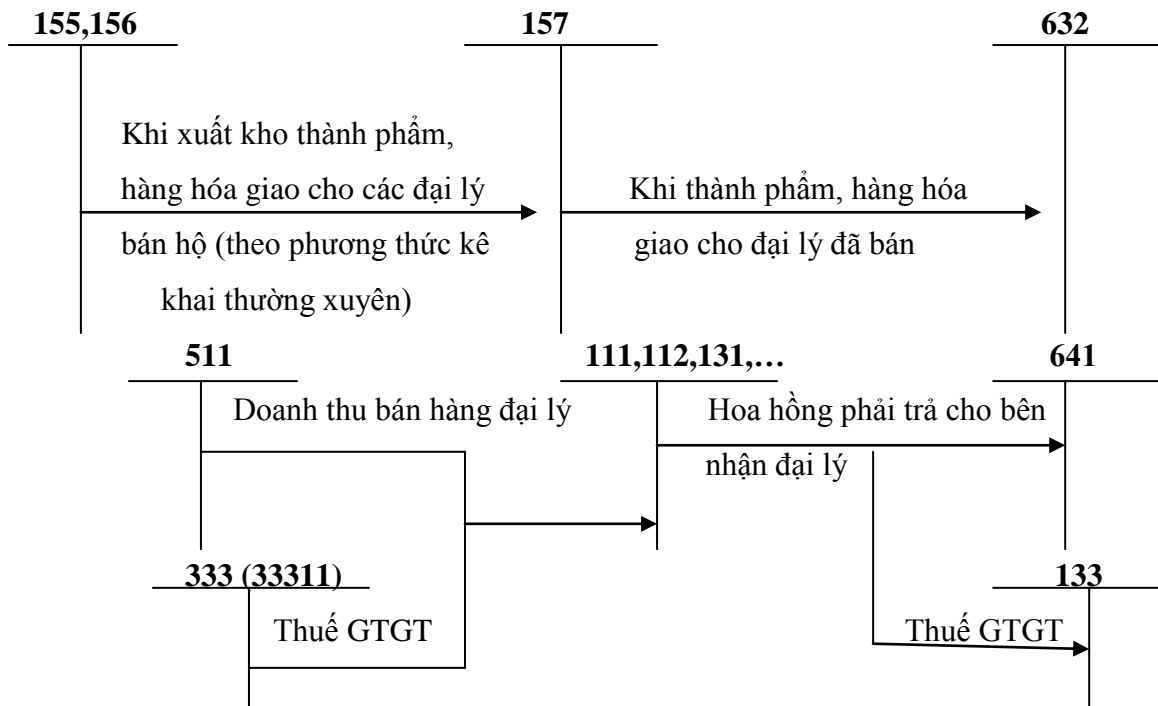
155,156

157

632

Khi xuất kho thành phẩm, hàng hóa giao cho các đại lý bán hộ (theo phương thức kê khai thường xuyên)

Khi thành phẩm, hàng hóa giao cho đại lý đã bán

511

111,112,131,…

641

Doanh thu bán hàng đại lý

Hoa hồng phải trả cho bên nhận đại lý

333 (33311)

133

Thuế GTGT

Thuế GTGT